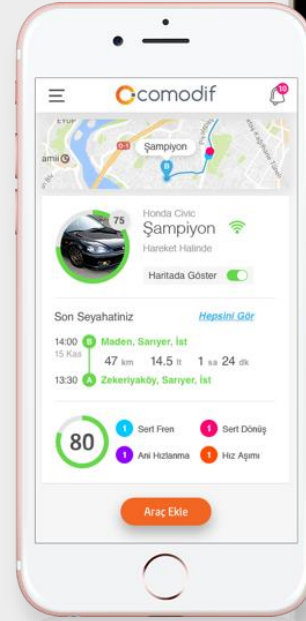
comodif
10
O-1
amii
Şampiyon
75
Honda Civic
Şampiyon
Hareket Halinde
Haritada Göster
Son Seyahatiniz
Hepsini Gör
14:00 B Maden, Sarıyer, İst
15 Kas
47 km 14.5 lt 1 sa 24 dk
13:30 A Zekeriyaköy, Sarıyer, İst
80
1 Sert Fren
1 Sert Dönüş
1 Ani Hızlanma
1 Hız Aşımı
Araç Ekle